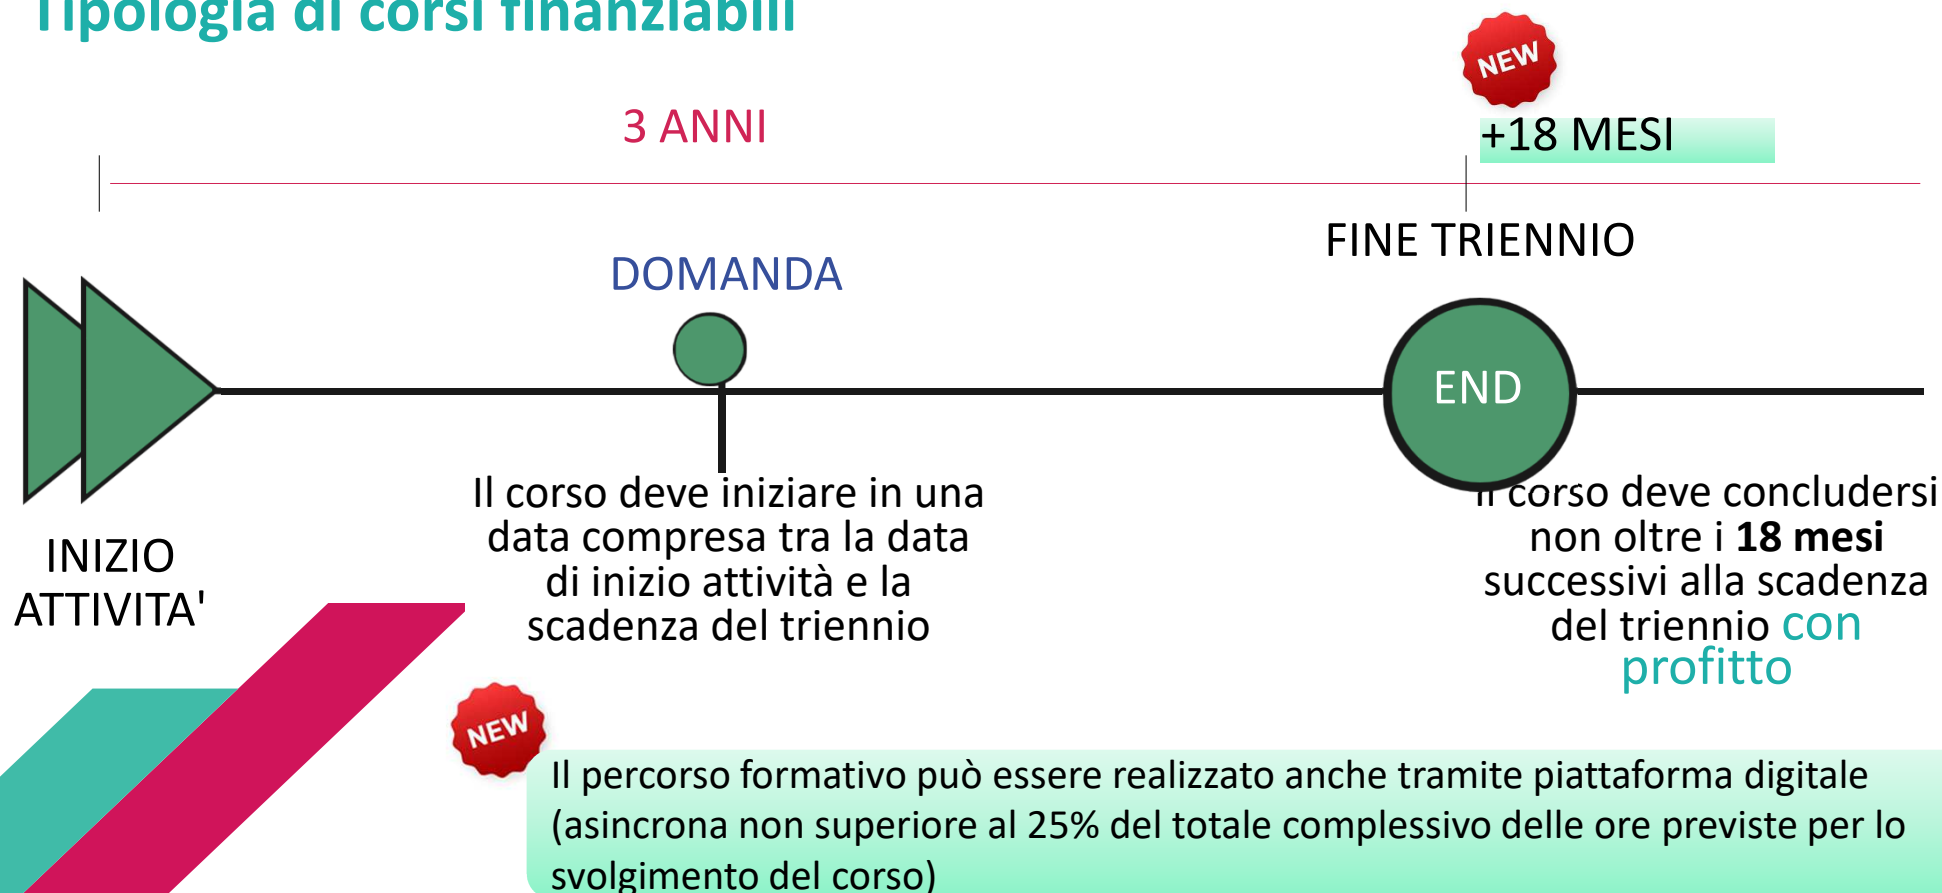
Tipologia di corsi finanziabili

NEW

3 ANNI

+18 MESI

FINE TRIENNIO

DOMANDA

END

INIZIO ATTIVITA'

Il corso deve iniziare in una data compresa tra la data di inizio attività e la scadenza del triennio

Il corso deve concludersi non oltre i **18 mesi** successivi alla scadenza del triennio con profitto

NEW

Il percorso formativo può essere realizzato anche tramite piattaforma digitale (asincrona non superiore al 25% del totale complessivo delle ore previste per lo svolgimento del corso)